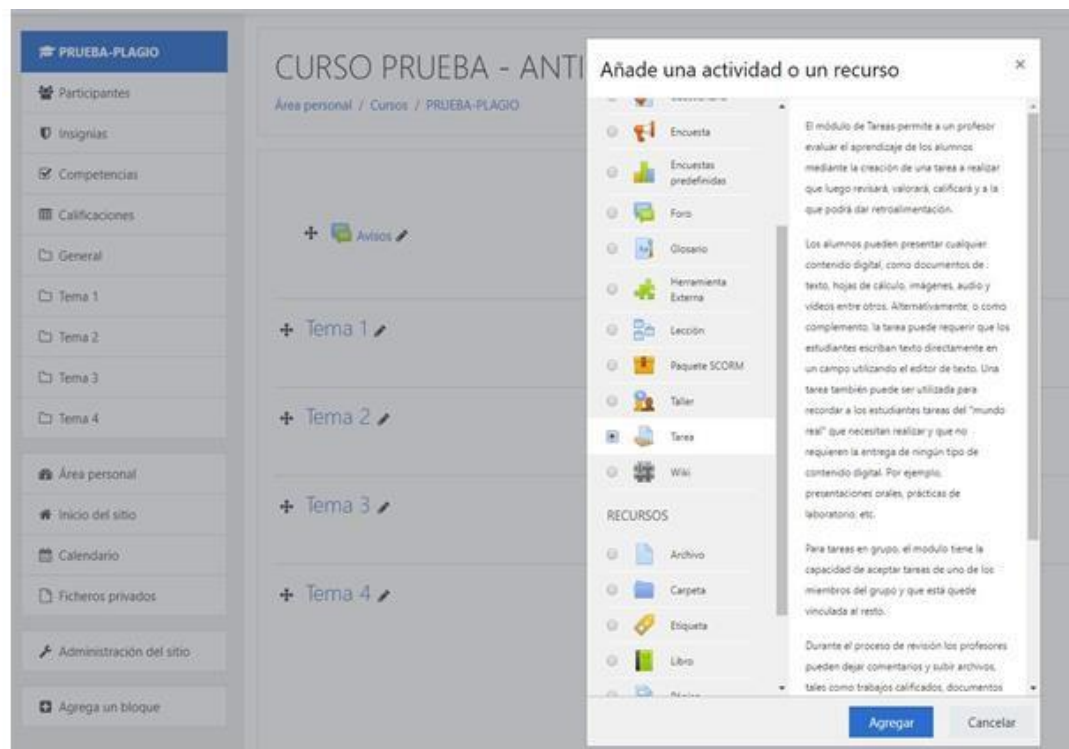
PRUEBA-PLAGIO
Participantes
Insignias
Competencias
Calificaciones
General
Tema 1
Tema 2
Tema 3
Tema 4
Área personal
Inicio del sitio
Calendario
Ficheros privados
Administración del sitio
Agrega un bloque

CURSO PRUEBA - ANTI
Área personal / Cursos / PRUEBA-PLAGIO

Avisos
Tema 1
Tema 2
Tema 3
Tema 4

Añade una actividad o un recurso

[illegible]
Encuesta
Encuestas predefinidas
Foro
Glosario
Herramienta Externa
Lección
Paquete SCORM
Taller
Tarea
Wiki
RECURSOS
Archivo
Carpeta
Etiqueta
Libro
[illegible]

El módulo de Tareas permite a un profesor evaluar el aprendizaje de los alumnos mediante la creación de una tarea a realizar que luego revisará, valorará, calificará y a la que podrá dar retroalimentación.

Los alumnos pueden presentar cualquier contenido digital, como documentos de texto, hojas de cálculo, imágenes, audio y vídeos entre otros. Alternativamente, o como complemento, la tarea puede requerir que los estudiantes escriban texto directamente en un campo utilizando el editor de texto. Una tarea también puede ser utilizada para recordar a los estudiantes tareas del "mundo real" que necesitan realizar y que no requieren la entrega de ningún tipo de contenido digital. Por ejemplo, presentaciones orales, prácticas de laboratorio, etc.

Para tareas en grupo, el modulo tiene la capacidad de aceptar tareas de uno de los miembros del grupo y que esta quede vinculada al resto.

Durante el proceso de revisión los profesores pueden dejar comentarios y subir archivos, tales como trabajos calificados, documentos

Agregar
Cancelar